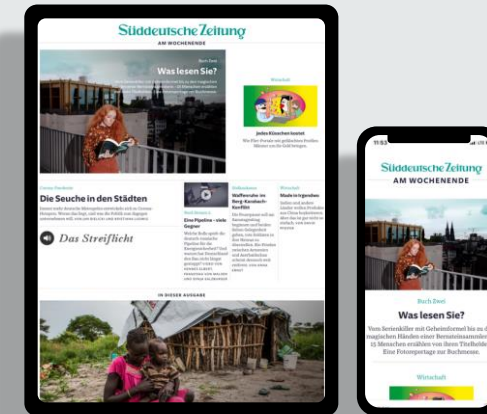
Süddeutsche Zeitung
AM WOCHENENDE

Buch Zwei
Was lesen Sie?

Wirtschaft
Jedes Klümchen kostet

Die Seuche in den Städten

Das Streiflicht

Waffenruhe im Berg-Karabach-Konflikt

Eine Pipeline – viele Gegner

IN DIESER AUSGABE

Süddeutsche Zeitung
AM WOCHENENDE

Buch Zwei
Was lesen Sie?

Vom Serienkiller mit Geheimformel bis zu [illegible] magischen Händen einer Bernsteinsammler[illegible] 15 Menschen erzählen von ihren Titelbild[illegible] Eine Fotoreportage zur Buchmesse.

Wirtschaft